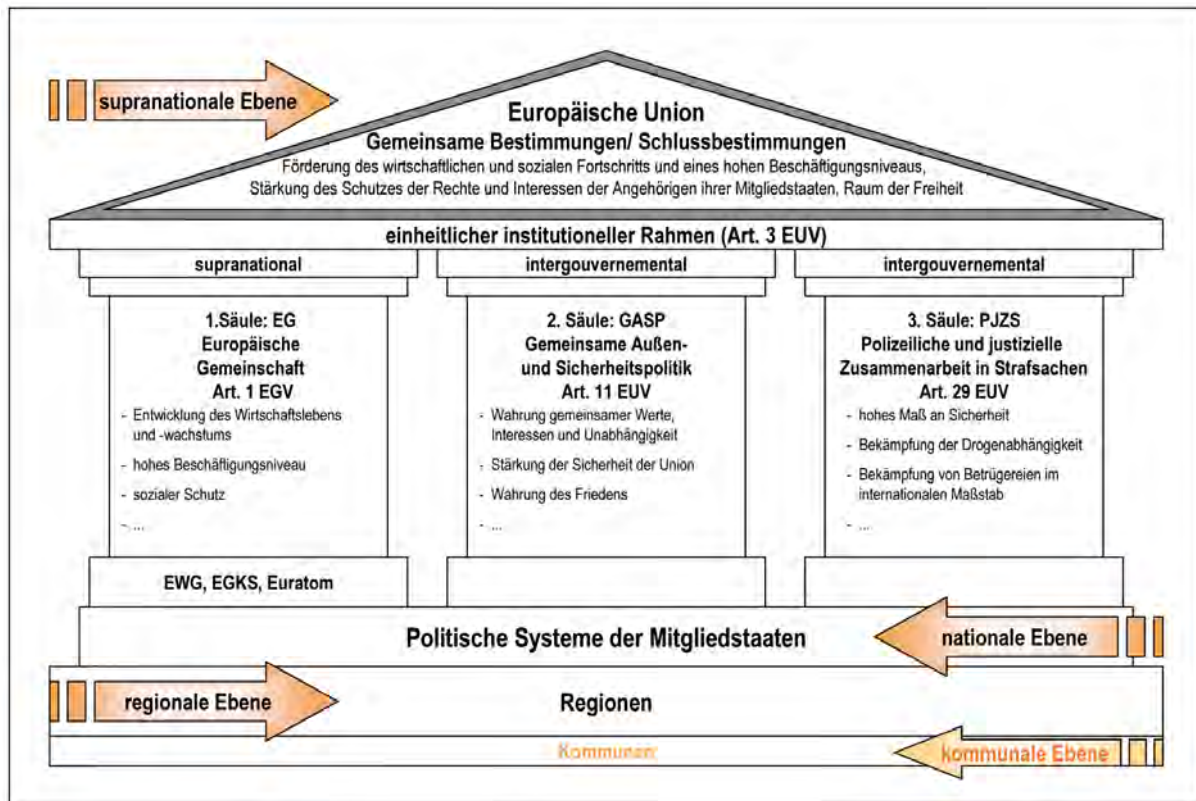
supranationale Ebene

Europäische Union
Gemeinsame Bestimmungen/ Schlussbestimmungen
Förderung des wirtschaftlichen und sozialen Fortschritts und eines hohen Beschäftigungsniveaus, Stärkung des Schutzes der Rechte und Interessen der Angehörigen ihrer Mitgliedstaaten, Raum der Freiheit

einheitlicher institutioneller Rahmen (Art. 3 EUV)

supranational

1.Säule: EG
Europäische Gemeinschaft
Art. 1 EGV

- Entwicklung des Wirtschaftslebens und -wachstums
- hohes Beschäftigungsniveau
- sozialer Schutz
- ...

EWG, EGKS, Euratom

intergouvernemental

2. Säule: GASP
Gemeinsame Außen- und Sicherheitspolitik
Art. 11 EUV

- Wahrung gemeinsamer Werte, Interessen und Unabhängigkeit
- Stärkung der Sicherheit der Union
- Wahrung des Friedens
- ...

intergouvernemental

3. Säule: PJZS
Polizeiliche und justizielle Zusammenarbeit in Strafsachen
Art. 29 EUV

- hohes Maß an Sicherheit
- Bekämpfung der Drogenabhängigkeit
- Bekämpfung von Betrügereien im internationalen Maßstab
- ...

Politische Systeme der Mitgliedstaaten

nationale Ebene

regionale Ebene

Regionen

Kommunen

kommunale Ebene